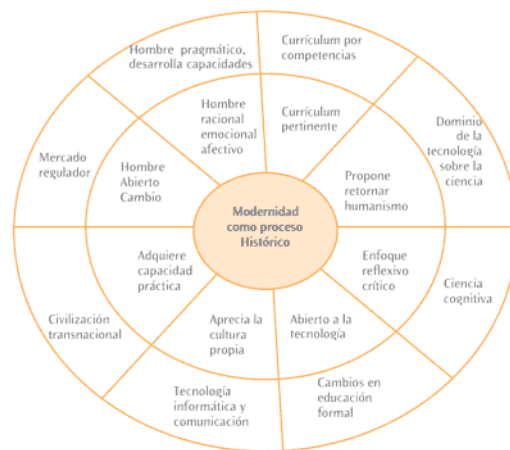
Modernidad como proceso Histórico

Hombre racional emocional afectivo

Currículum pertinente

Propone retornar humanismo

Enfoque reflexivo crítico

Abierto a la tecnología

Aprecia la cultura propia

Adquiere capacidad práctica

Hombre Abierto Cambio

Hombre pragmático, desarrolla capacidades

Currículum por competencias

Dominio de la tecnología sobre la ciencia

Ciencia cognitiva

Cambios en educación formal

Tecnología informática y comunicación

Civilización transnacional

Mercado regulador